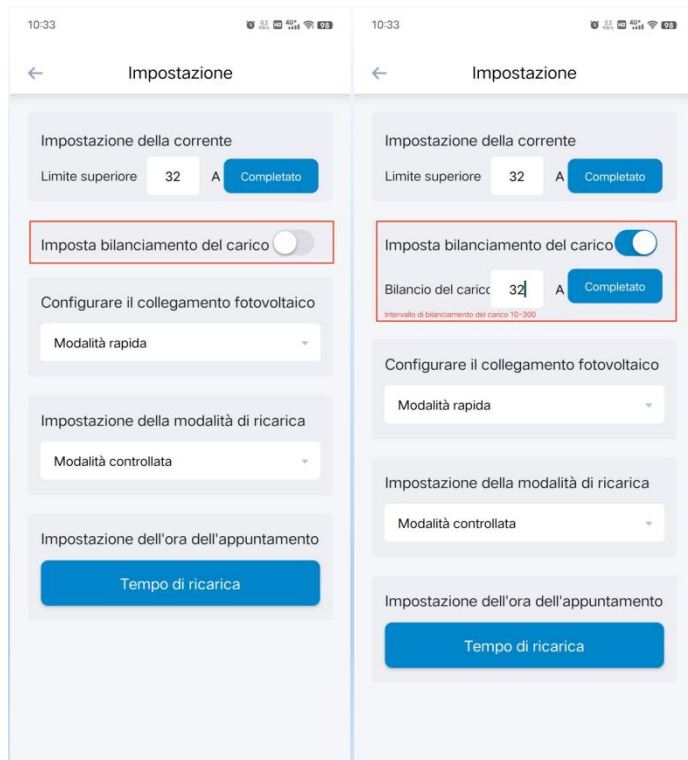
10:33

Impostazione

Impostazione della corrente

Limite superiore 32 A Completato

Imposta bilanciamento del carico

Configurare il collegamento fotovoltaico

Modalità rapida

Impostazione della modalità di ricarica

Modalità controllata

Impostazione dell'ora dell'appuntamento

Tempo di ricarica

10:33

Impostazione

Impostazione della corrente

Limite superiore 32 A Completato

Imposta bilanciamento del carico

Bilancio del caric 32 A Completato

Intervallo di bilanciamento del carico 10~300

Configurare il collegamento fotovoltaico

Modalità rapida

Impostazione della modalità di ricarica

Modalità controllata

Impostazione dell'ora dell'appuntamento

Tempo di ricarica